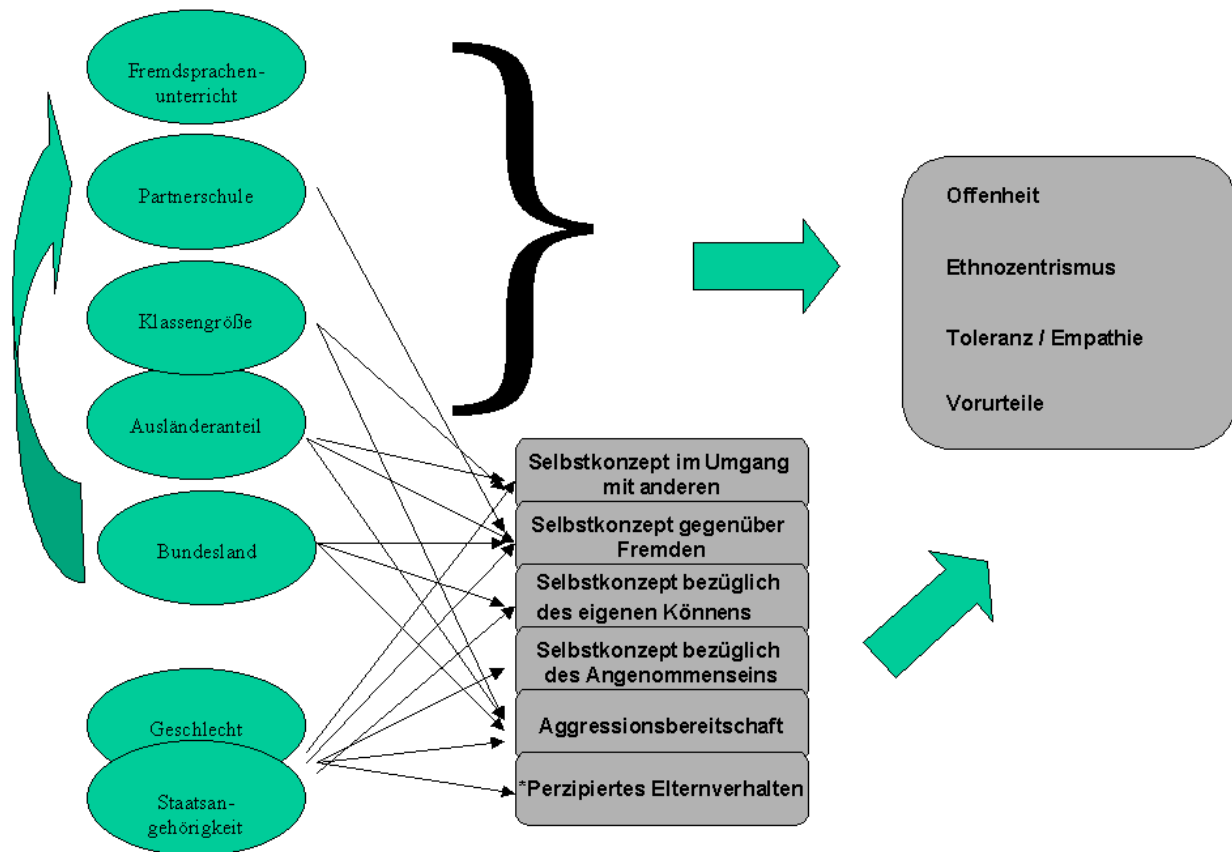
Fremdsprachenunterricht

Partnerschule

Klassengröße

Ausländeranteil

Bundesland

Geschlecht

Staatsangehörigkeit

Offenheit

Ethnozentrismus

Toleranz / Empathie

Vorurteile

Selbstkonzept im Umgang mit anderen

Selbstkonzept gegenüber Fremden

Selbstkonzept bezüglich des eigenen Könnens

Selbstkonzept bezüglich des Angenommenseins

Aggressionsbereitschaft

*Perzipiertes Elternverhalten